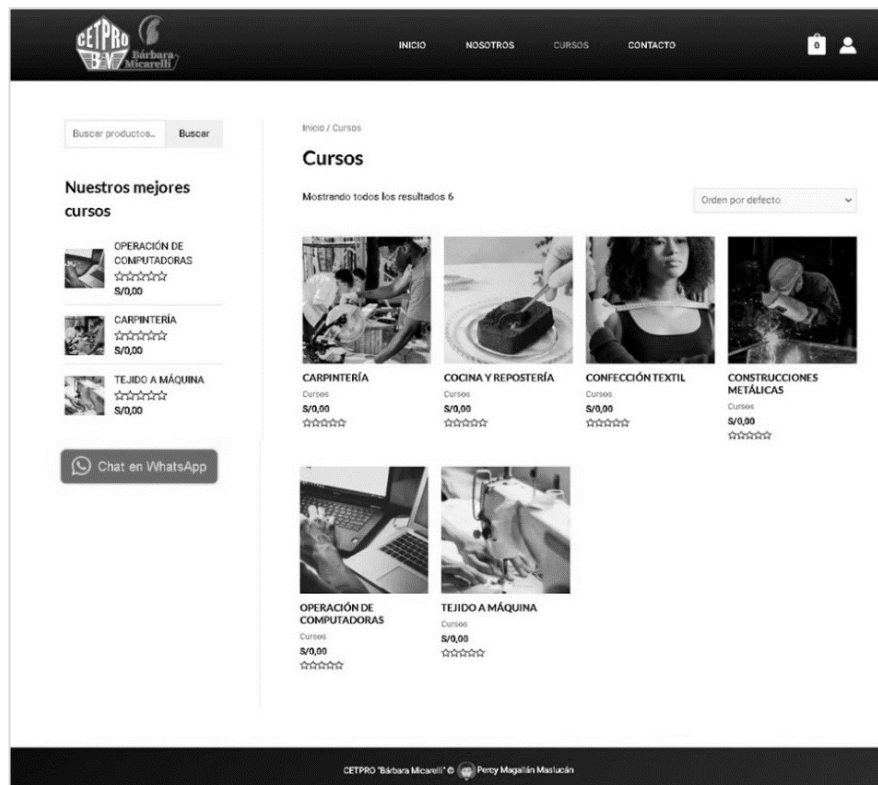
CETPRO BM Bárbara Micarelli

INICIO NOSOTROS CURSOS CONTACTO

0

Buscar productos... Buscar

Nuestros mejores cursos

OPERACIÓN DE COMPUTADORAS
S/0,00

CARPINTERÍA
S/0,00

TEJIDO A MÁQUINA
S/0,00

Chat en WhatsApp

Inicio / Cursos

Cursos

Mostrando todos los resultados 6

Orden por defecto

CARPINTERÍA
Cursos
S/0,00

COCINA Y REPOSTERÍA
Cursos
S/0,00

CONFECCIÓN TEXTIL
Cursos
S/0,00

CONSTRUCCIONES METÁLICAS
Cursos
S/0,00

OPERACIÓN DE COMPUTADORAS
Cursos
S/0,00

TEJIDO A MÁQUINA
Cursos
S/0,00

CETPRO "Bárbara Micarelli" © Percy Magallán Maslucán